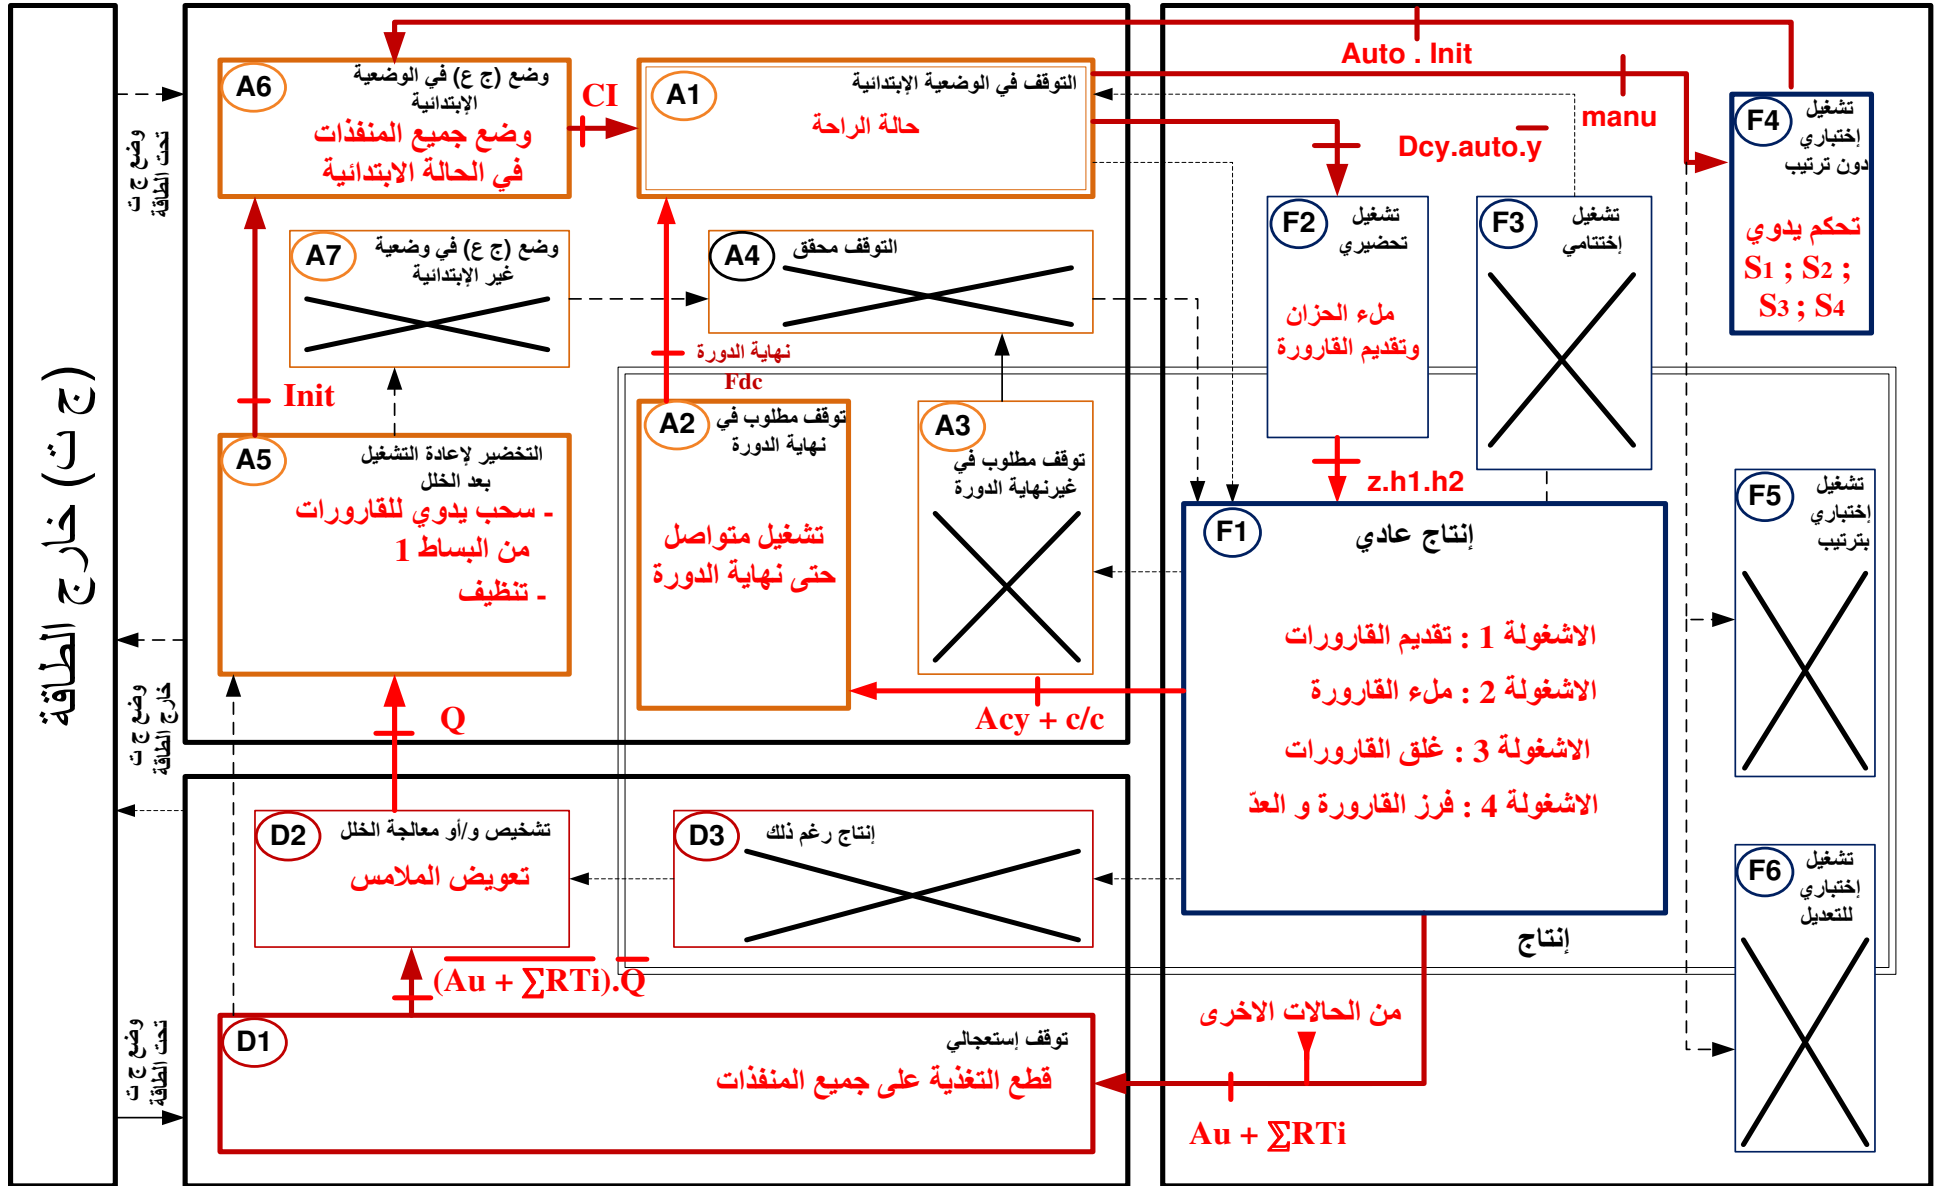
(ج ت) خارج الطاقة

وضع ج ت تحت الطاقة

وضع ج ت خارج الطاقة

وضع ج ت تحت الطاقة

A6 وضع (ج ع) في الوضعية الإبتدائية
وضع جميع المنفذات في الحالة الابتدائية

CI

A1 التوقف في الوضعية الإبتدائية
حالة الراحة

Auto . Init

manu

$Dcy.auto.\overline{y}$

F4 تشغيل إختباري دون ترتيب
تحكم يدوي
$S_1 ; S_2 ; S_3 ; S_4$

A7 وضع (ج ع) في وضعية غير الإبتدائية

A4 التوقف محقق

F2 تشغيل تحضيري
ملء الخزان وتقديم القارورة

F3 تشغيل إختتامي

نهاية الدورة
Fdc

Init

A5 التحضير لإعادة التشغيل بعد الخلل
- سحب يدوي للقارورات من البساط 1
- تنظيف

A2 توقف مطلوب في نهاية الدورة
تشغيل متواصل حتى نهاية الدورة

A3 توقف مطلوب في غيرنهاية الدورة

z.h1.h2

F1 إنتاج عادي
الاشغولة 1 : تقديم القارورات
الاشغولة 2 : ملء القارورة
الاشغولة 3 : غلق القارورات
الاشغولة 4 : فرز القارورة و العدّ

F5 تشغيل إختباري بترتيب

Q

Acy + c/c

D2 تشخيص و/أو معالجة الخلل
تعويض الملامس

D3 إنتاج رغم ذلك

إنتاج

F6 تشغيل إختباري للتعديل

$\overline{(Au + \sum RTi)}.\overline{Q}$

من الحالات الاخرى

D1 توقف إستعجالي
قطع التغذية على جميع المنفذات

$Au + \sum RTi$